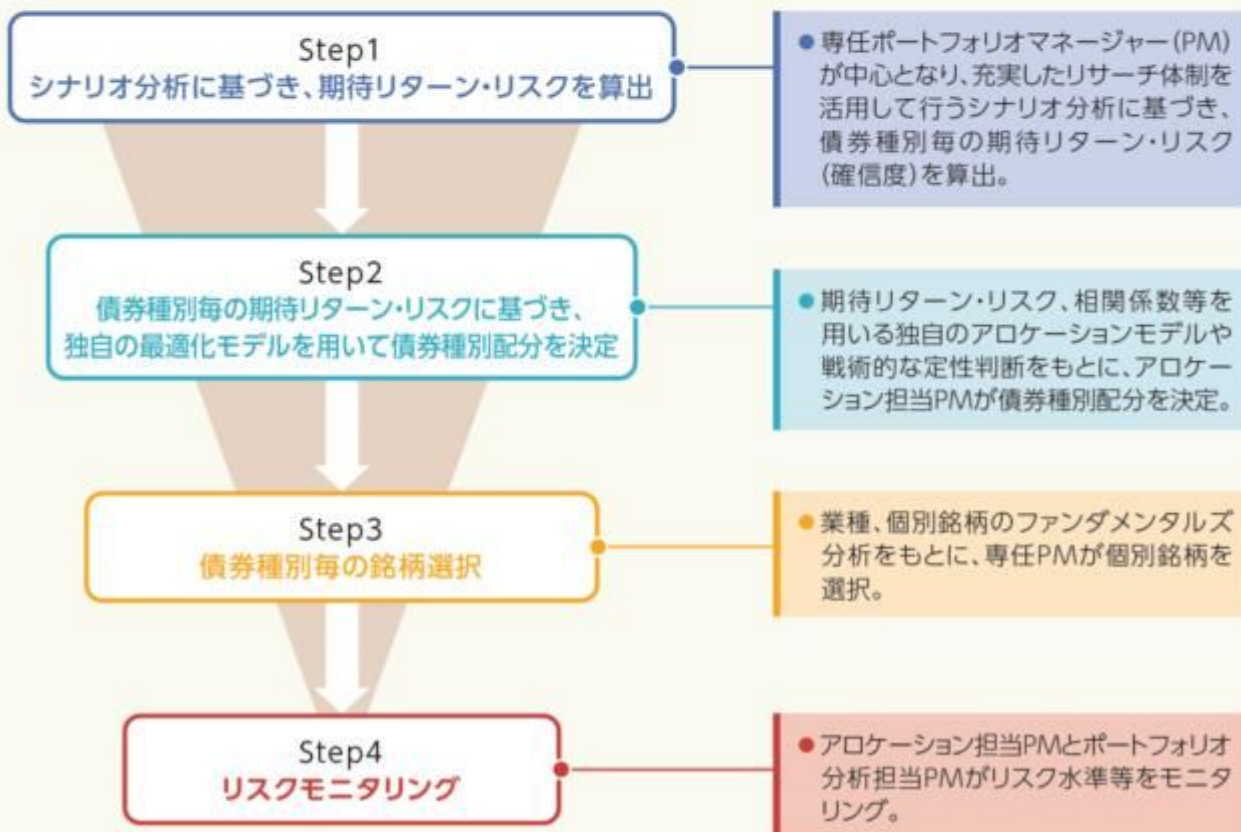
Step1
シナリオ分析に基づき、期待リターン・リスクを算出

●専任ポートフォリオマネージャー(PM)が中心となり、充実したリサーチ体制を活用して行うシナリオ分析に基づき、債券種別毎の期待リターン・リスク(確信度)を算出。

Step2
債券種別毎の期待リターン・リスクに基づき、独自の最適化モデルを用いて債券種別配分を決定

●期待リターン・リスク、相関係数等を用いる独自のアロケーションモデルや戦術的な定性判断をもとに、アロケーション担当PMが債券種別配分を決定。

Step3
債券種別毎の銘柄選択

●業種、個別銘柄のファンダメンタルズ分析をもとに、専任PMが個別銘柄を選択。

Step4
リスクモニタリング

●アロケーション担当PMとポートフォリオ分析担当PMがリスク水準等をモニタリング。